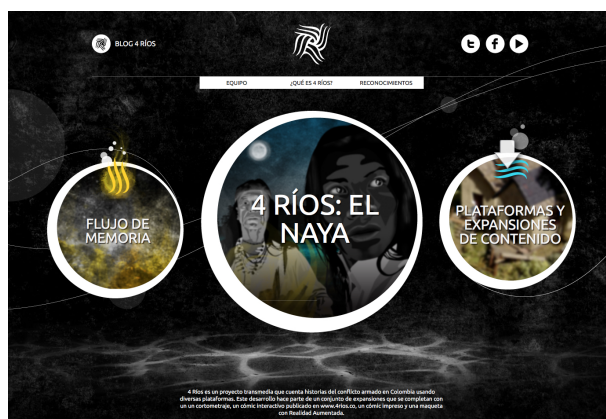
BLOG 4 RÍOS

EQUIPO ¿QUÉ ES 4 RÍOS? RECONOCIMIENTOS

FLUJO DE MEMORIA

4 RÍOS: EL NAYA

PLATAFORMAS Y EXPANSIONES DE CONTENIDO

4 Ríos es un proyecto transmedia que cuenta historias del conflicto armado en Colombia usando diversas plataformas. Este desarrollo hace parte de un conjunto de expansiones que se completan con un un cortometraje, un cómic interactivo publicado en www.4rios.co, un cómic impreso y una maqueta con Realidad Aumentada.